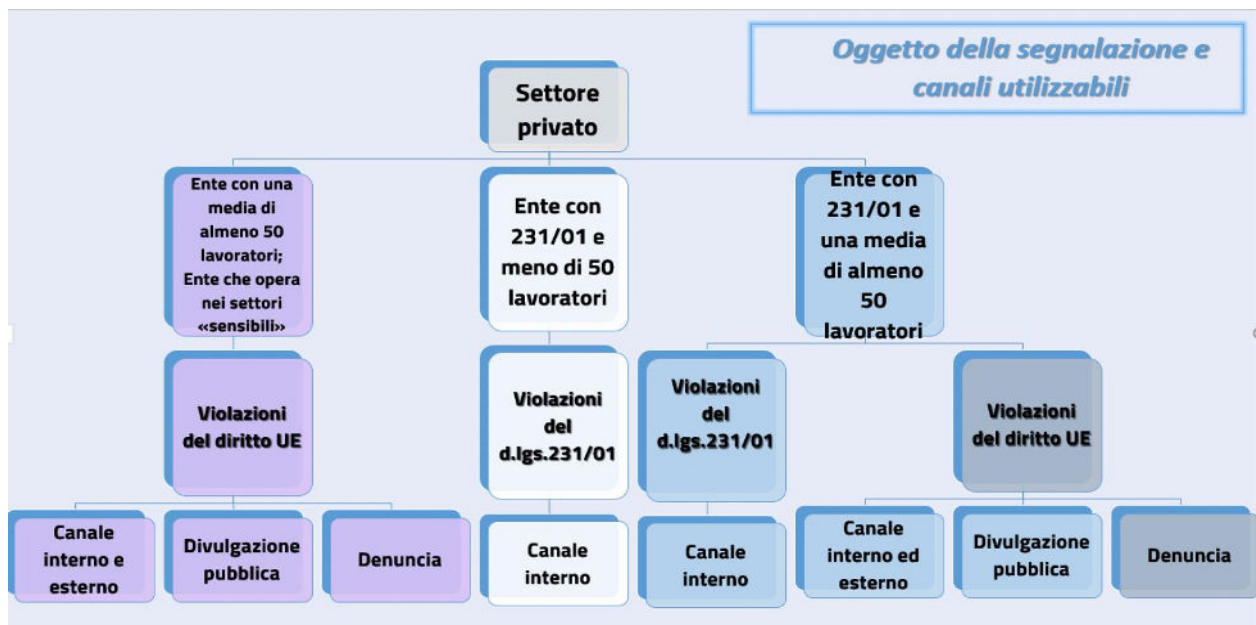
Oggetto della segnalazione e canali utilizzabili

Settore privato

Ente con una media di almeno 50 lavoratori; Ente che opera nei settori «sensibili»

Ente con 231/01 e meno di 50 lavoratori

Ente con 231/01 e una media di almeno 50 lavoratori

Violazioni del diritto UE

Violazioni del d.lgs.231/01

Violazioni del d.lgs.231/01

Violazioni del diritto UE

Canale interno e esterno

Divulgazione pubblica

Denuncia

Canale interno

Canale interno

Canale interno ed esterno

Divulgazione pubblica

Denuncia